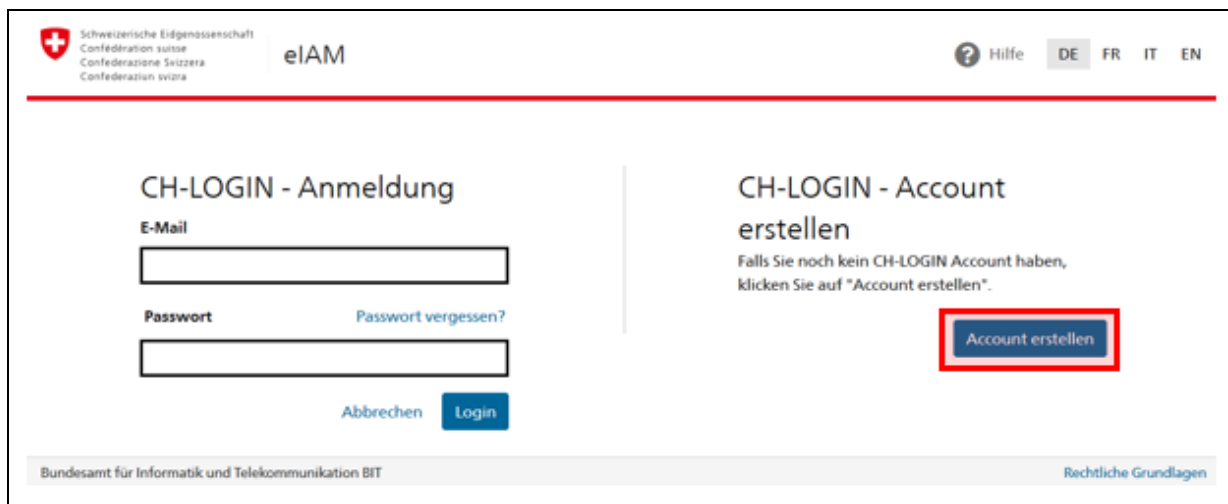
Schweizerische Eidgenossenschaft
Confédération suisse
Confederazione Svizzera
Confederaziun svizra

eIAM

Hilfe DE FR IT EN

CH-LOGIN - Anmeldung

E-Mail

Passwort

Passwort vergessen?

Abbrechen Login

CH-LOGIN - Account erstellen

Falls Sie noch kein CH-LOGIN Account haben, klicken Sie auf "Account erstellen".

Account erstellen

Bundesamt für Informatik und Telekommunikation BIT

Rechtliche Grundlagen